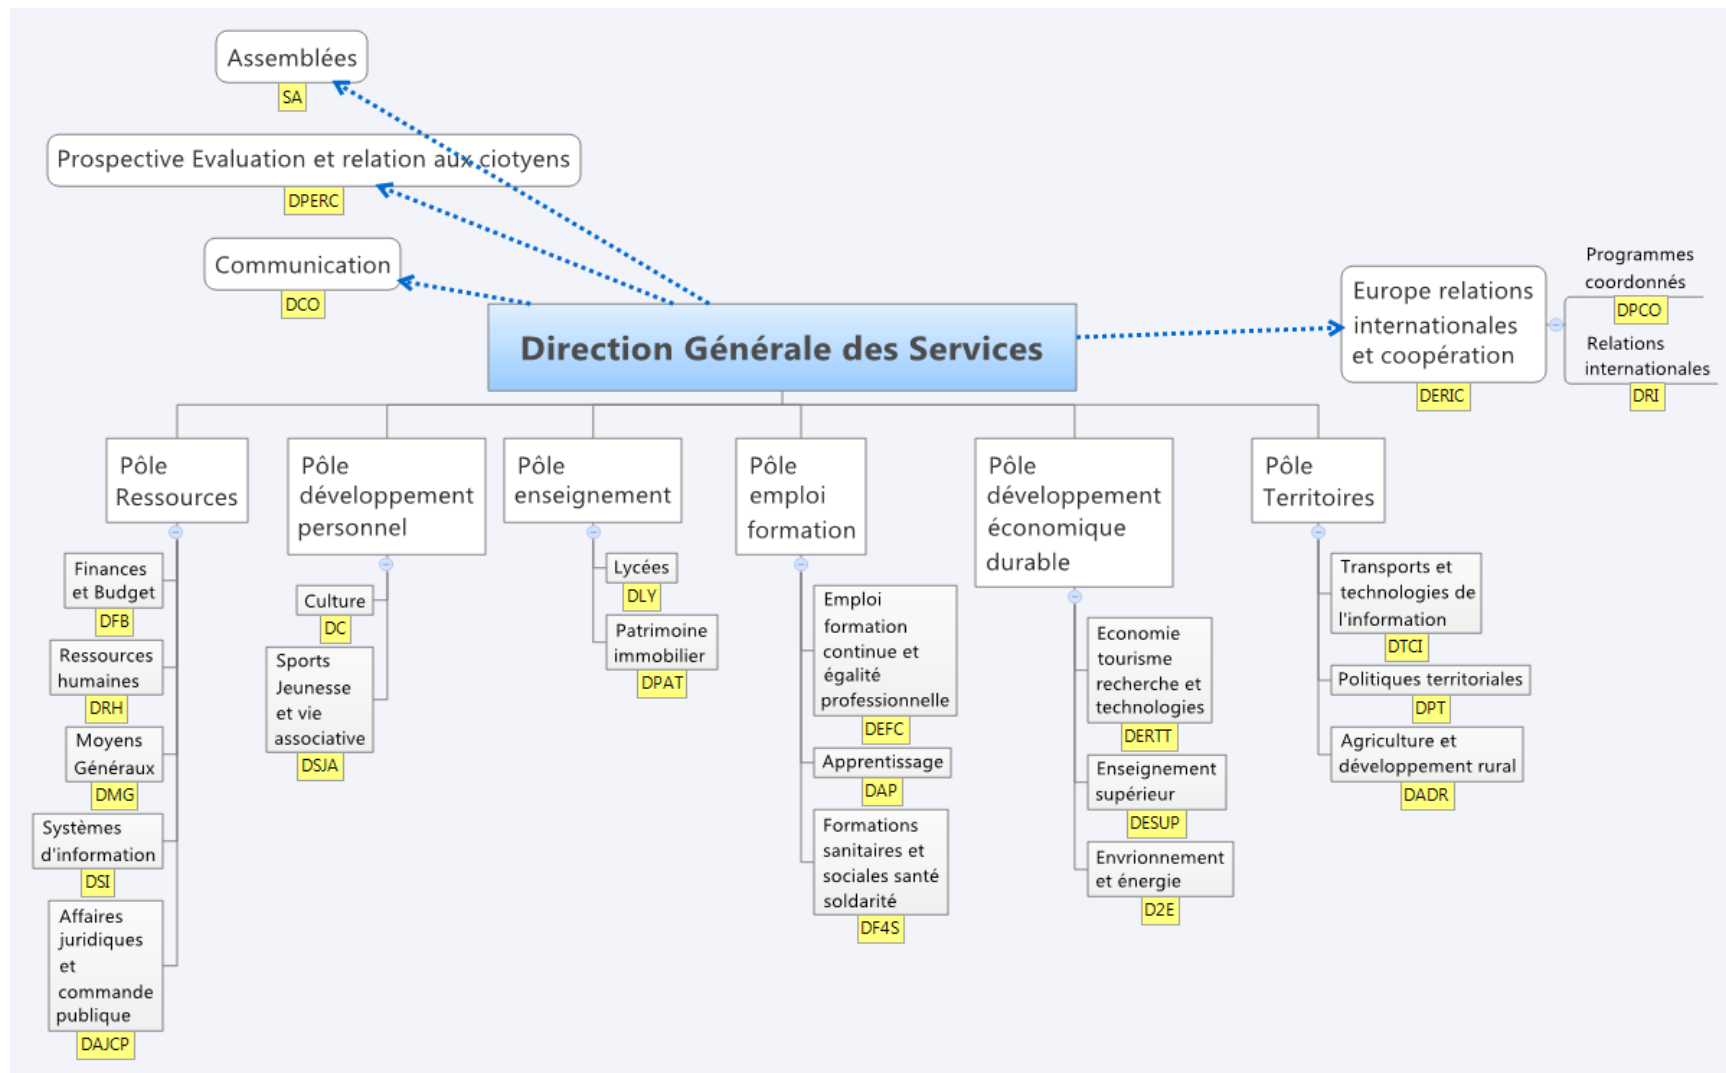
Assemblées
SA

Prospective Evaluation et relation aux ciotyens
DPERC

Communication
DCO

Direction Générale des Services

Europe relations internationales et coopération
DERIC

Programmes coordonnés
DPCO

Relations internationales
DRI

Pôle Ressources

Finances et Budget
DFB

Ressources humaines
DRH

Moyens Généraux
DMG

Systèmes d'information
DSI

Affaires juridiques et commande publique
DAJCP

Pôle développement personnel

Culture
DC

Sports Jeunesse et vie associative
DSJA

Pôle enseignement

Lycées
DLY

Patrimoine immobilier
DPAT

Pôle emploi formation

Emploi formation continue et égalité professionnelle
DEFC

Apprentissage
DAP

Formations sanitaires et sociales santé soldarité
DF4S

Pôle développement économique durable

Economie tourisme recherche et technologies
DERTT

Enseignement supérieur
DESUP

Envrionnement et énergie
D2E

Pôle Territoires

Transports et technologies de l'information
DTCI

Politiques territoriales
DPT

Agriculture et développement rural
DADR